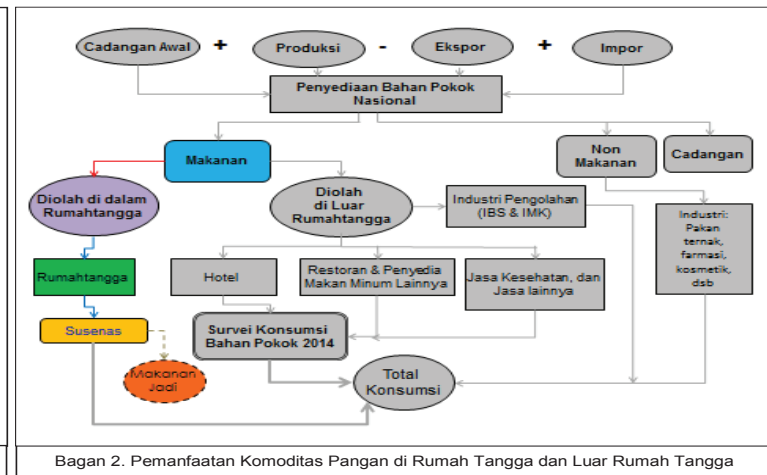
Cadangan Awal + Produksi - Ekspor + Impor

Penyediaan Bahan Pokok Nasional

Makanan

Non Makanan

Cadangan

Diolah di dalam Rumahtangga

Diolah di Luar Rumahtangga

Industri Pengolahan (IBS & IMK)

Industri: Pakan ternak, farmasi, kosmetik, dsb

Rumahtangga

Hotel

Restoran & Penyedia Makan Minum Lainnya

Jasa Kesehatan, dan Jasa lainnya

Susenas

Survei Konsumsi Bahan Pokok 2014

Makanan Jadi

Total Konsumsi

Bagan 2. Pemanfaatan Komoditas Pangan di Rumah Tangga dan Luar Rumah Tangga